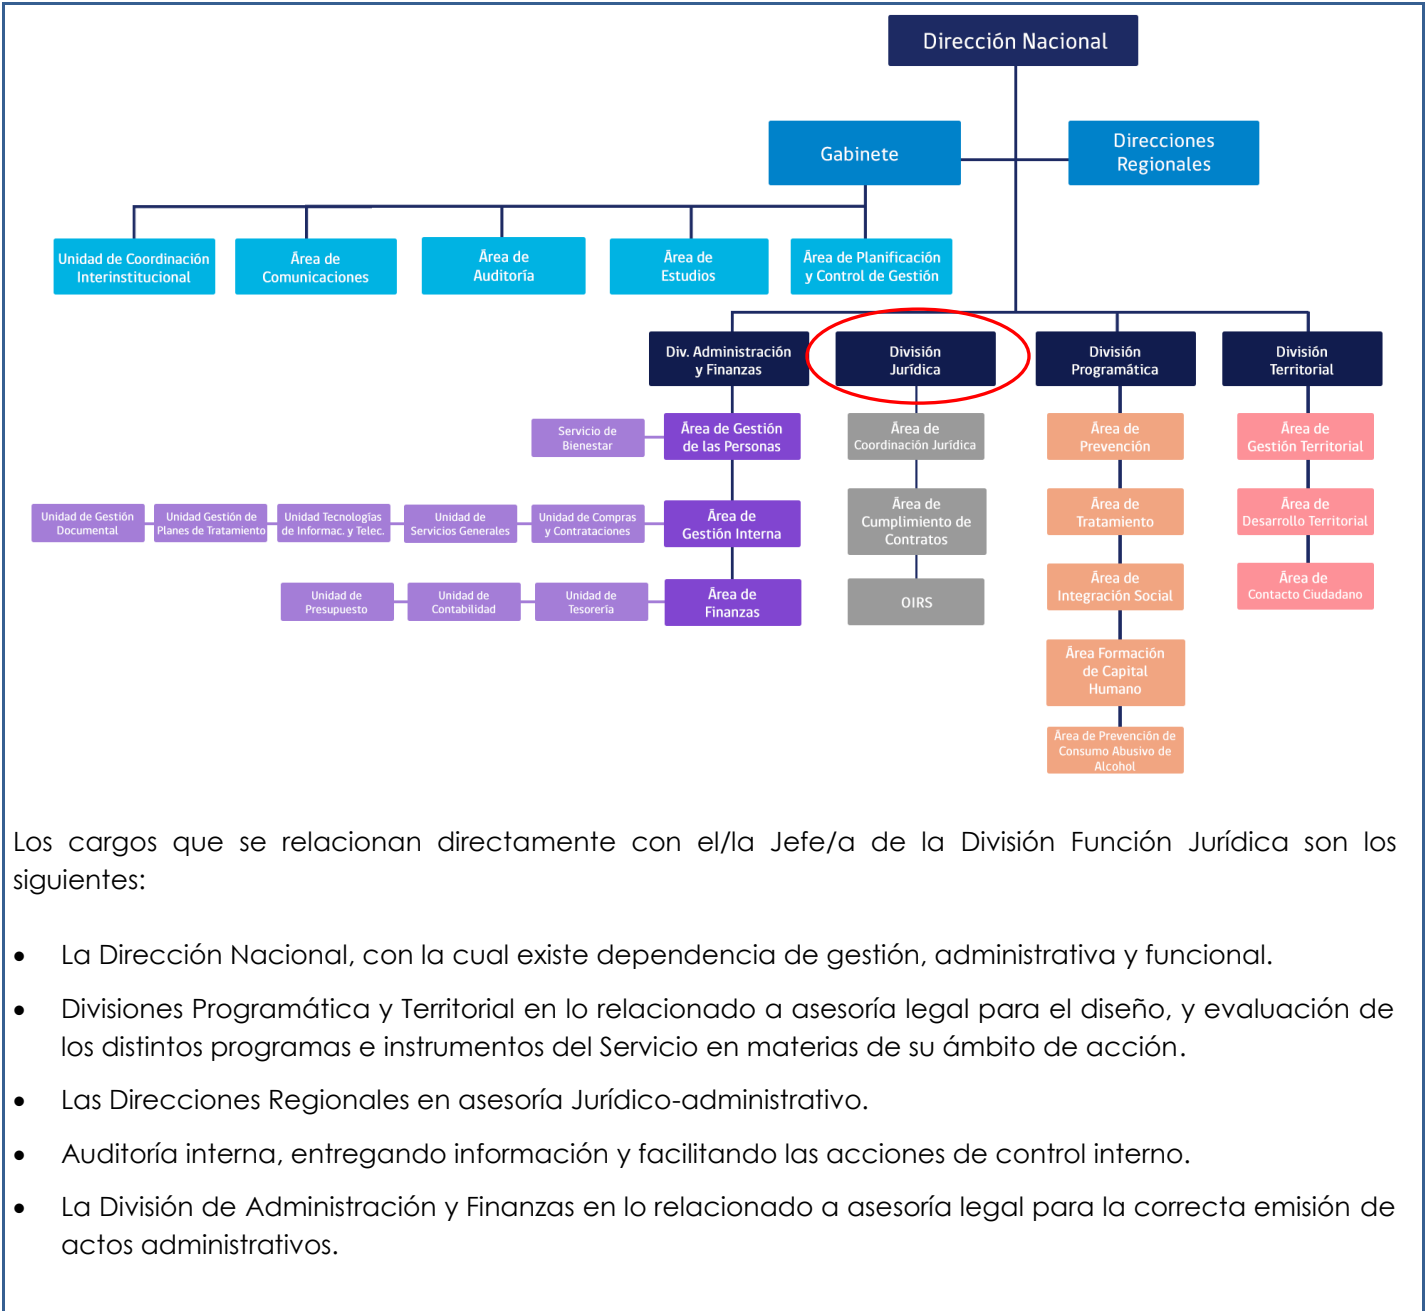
Dirección Nacional

Gabinete

Direcciones Regionales

Unidad de Coordinación Interinstitucional

Área de Comunicaciones

Área de Auditoría

Área de Estudios

Área de Planificación y Control de Gestión

Div. Administración y Finanzas

División Jurídica

División Programática

División Territorial

Servicio de Bienestar

Área de Gestión de las Personas

Unidad de Gestión Documental

Unidad Gestión de Planes de Tratamiento

Unidad Tecnologías de Informac. y Telec.

Unidad de Servicios Generales

Unidad de Compras y Contrataciones

Área de Gestión Interna

Unidad de Presupuesto

Unidad de Contabilidad

Unidad de Tesorería

Área de Finanzas

Área de Coordinación Jurídica

Área de Cumplimiento de Contratos

OIRS

Área de Prevención

Área de Tratamiento

Área de Integración Social

Área Formación de Capital Humano

Área de Prevención de Consumo Abusivo de Alcohol

Área de Gestión Territorial

Área de Desarrollo Territorial

Área de Contacto Ciudadano

Los cargos que se relacionan directamente con el/la Jefe/a de la División Función Jurídica son los siguientes:

• La Dirección Nacional, con la cual existe dependencia de gestión, administrativa y funcional.

• Divisiones Programática y Territorial en lo relacionado a asesoría legal para el diseño, y evaluación de los distintos programas e instrumentos del Servicio en materias de su ámbito de acción.

• Las Direcciones Regionales en asesoría Jurídico-administrativo.

• Auditoría interna, entregando información y facilitando las acciones de control interno.

• La División de Administración y Finanzas en lo relacionado a asesoría legal para la correcta emisión de actos administrativos.